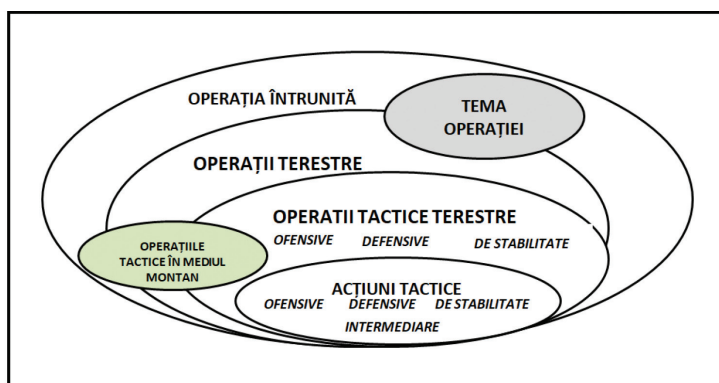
OPERAȚIA ÎNTRUNITĂ

TEMA OPERAȚIEI

OPERAȚII TERESTRE

OPERATII TACTICE TERESTRE

OFENSIVE DEFENSIVE DE STABILITATE

OPERAȚIILE TACTICE ÎN MEDIUL MONTAN

ACȚIUNI TACTICE

OFENSIVE DEFENSIVE DE STABILITATE

INTERMEDIARE